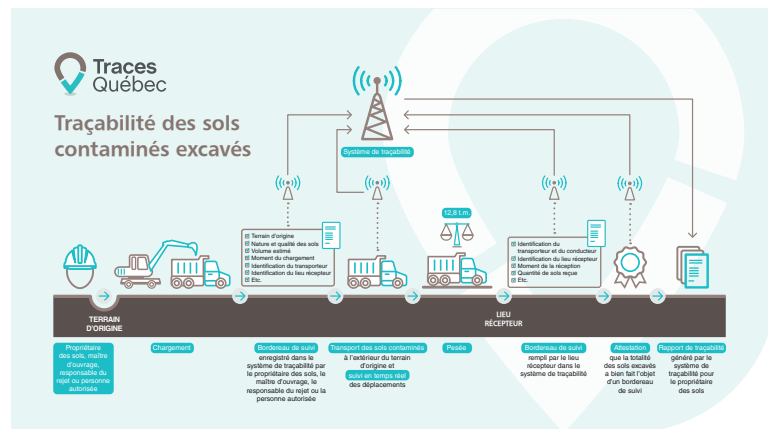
Traces Québec

Traçabilité des sols contaminés excavés

Système de traçabilité

Terrain d'origine
Nature et qualité des sols
Volume estimé
Moment du chargement
Identification du transporteur
Identification du lieu récepteur
Etc.

12,8 t.m.

Identification du transporteur et du conducteur
Identification du lieu récepteur
Moment de la réception
Quantité de sols reçue
Etc.

TERRAIN D'ORIGINE

LIEU RÉCEPTEUR

Propriétaire des sols, maître d'ouvrage, responsable du rejet ou personne autorisée

Chargement

Bordereau de suivi enregistré dans le système de traçabilité par le propriétaire des sols, le maître d'ouvrage, le responsable du rejet ou la personne autorisée

Transport des sols contaminés à l'extérieur du terrain d'origine et suivi en temps réel des déplacements

Pesée

Bordereau de suivi rempli par le lieu récepteur dans le système de traçabilité

Attestation que la totalité des sols excavés a bien fait l'objet d'un bordereau de suivi

Rapport de traçabilité généré par le système de traçabilité pour le propriétaire des sols